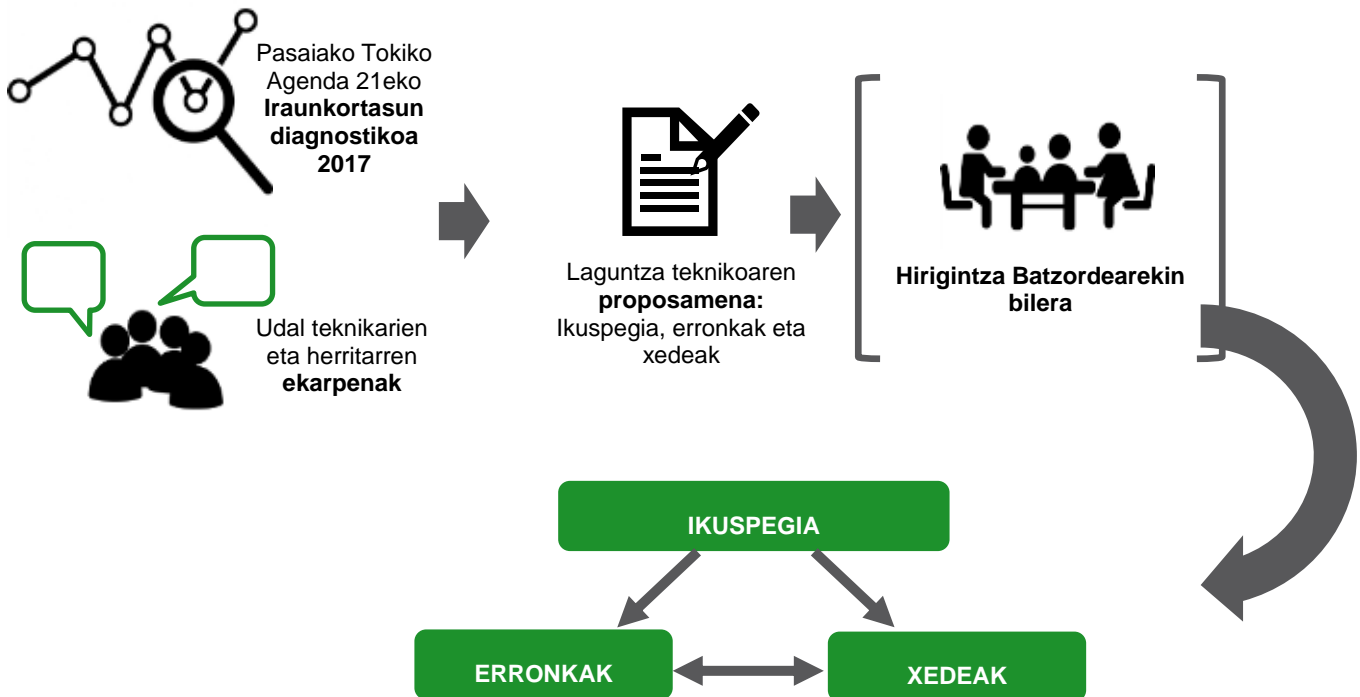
Pasaiako Tokiko Agenda 21eko **Iraunkortasun diagnostikoa 2017**

Udal teknikarien eta herritarren **ekarpenak**

Laguntza teknikoaren **proposamena:** Ikuspegia, erronkak eta xedeak

**Hirigintza Batzordearekin bilera**

IKUSPEGIA

ERRONKAK

XEDEAK